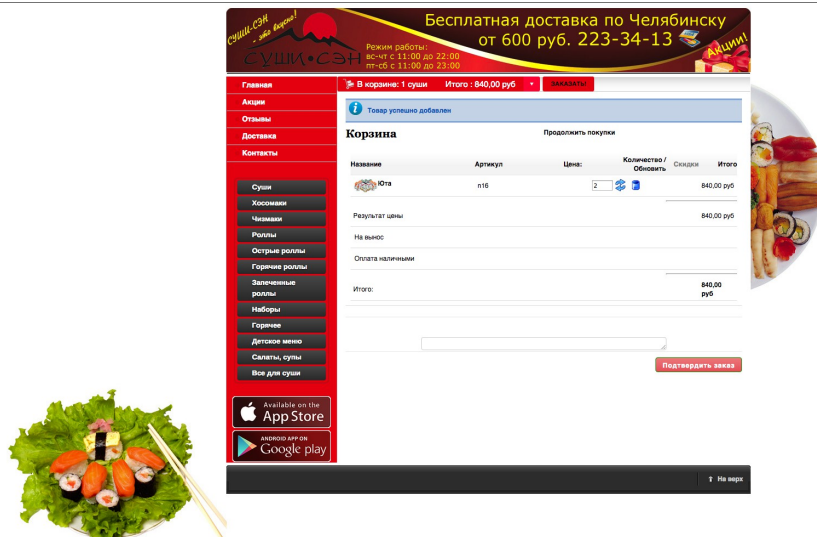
СУШИ-СЭН ...это вкусно!

СУШИ•СЭН

Бесплатная доставка по Челябинску от 600 руб. 223-34-13

Режим работы:
вс-чт с 11:00 до 22:00
пт-сб с 11:00 до 23:00

Акции!

Главная
Акции
Отзывы
Доставка
Контакты

В корзине: 1 суши Итого : 840,00 руб

ЗАКАЗАТЬ!

Товар успешно добавлен

Корзина

Продолжить покупки

| Название | Артикул | Цена: | Количество / Обновить | Скидки | Итого |
|---|---|---|---|---|---|
| Юта | п16 | | 2 | | 840,00 руб |

Результат цены 840,00 руб

На вынос

Оплата наличными

Итого: 840,00 руб

Подтвердить заказ

Суши
Хосомаки
Чизмаки
Роллы
Острые роллы
Горячие роллы
Запеченные роллы
Наборы
Горячее
Детское меню
Салаты, супы
Все для суши

Available on the App Store

ANDROID APP ON Google play

На верх